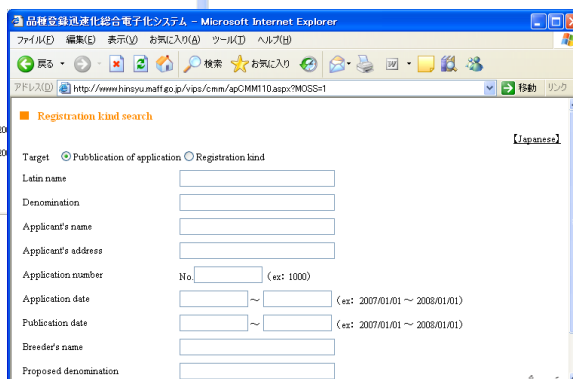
品種登録迅速化総合電子化システム – Microsoft Internet Explorer

ファイル(F) 編集(E) 表示(V) お気に入り(A) ツール(T) ヘルプ(H)

戻る 検索 お気に入り

アドレス(D) http://www.hinsyu.maff.go.jp/vips/cmm/apCMM110.aspx?MOSS=1 移動 リンク

Registration kind search

【Japanese】

Target Pubblication of application Registration kind

Latin name

Denomination

Applicant's name

Applicant's address

Application number No. (ex: 1000)

Application date ～ (ex: 2007/01/01 ～ 2008/01/01)

Publication date ～ (ex: 2007/01/01 ～ 2008/01/01)

Breeder's name

Proposed denomination